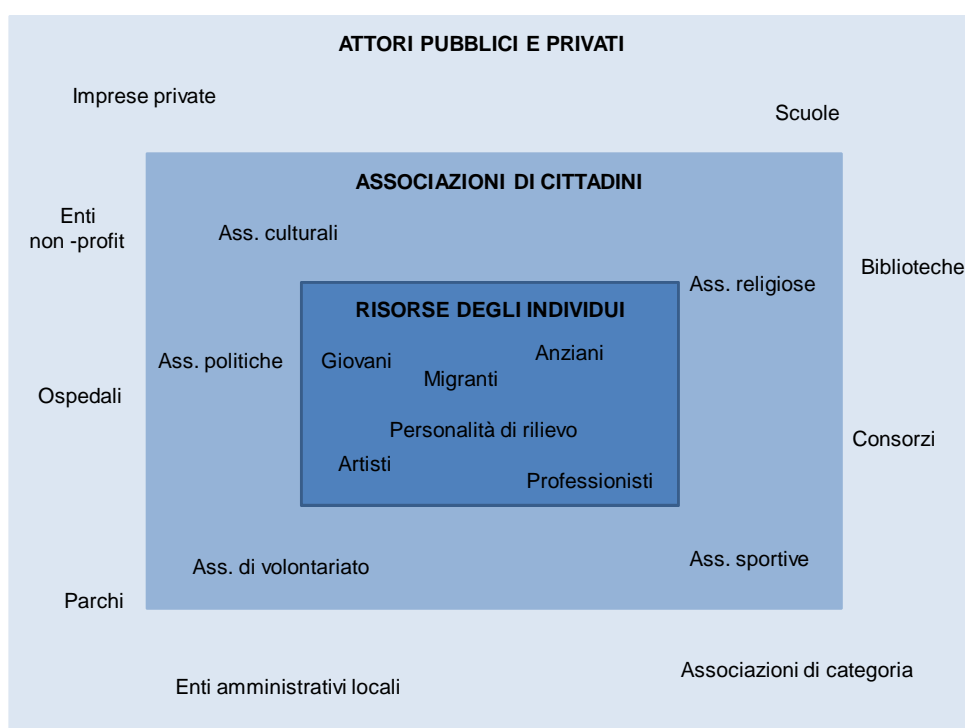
ATTORI PUBBLICI E PRIVATI

Imprese private

Scuole

ASSOCIAZIONI DI CITTADINI

Enti non -profit

Ass. culturali

Biblioteche

Ass. religiose

RISORSE DEGLI INDIVIDUI

Ass. politiche

Giovani

Anziani

Migranti

Ospedali

Personalità di rilievo

Consorzi

Artisti

Professionisti

Ass. sportive

Ass. di volontariato

Parchi

Associazioni di categoria

Enti amministrativi locali